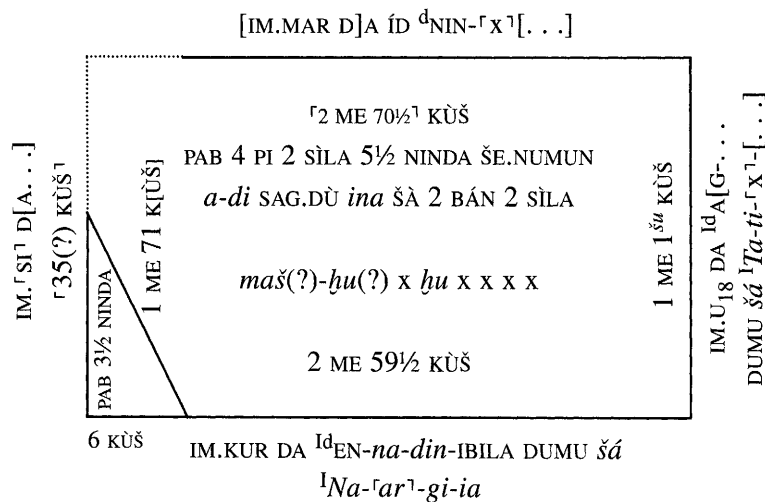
[IM.MAR D]A ÍD $^{d}$NIN-⸢x⸣[. . .]

⸢2 ME 70½⸣ KÙŠ

PAB 4 PI 2 SÌLA 5½ NINDA ŠE.NUMUN

*a-di* SAG.DÙ *ina* ŠÀ 2 BÁN 2 SÌLA

*maš*(?)-*ḫu*(?) x *ḫu* x x x x

2 ME 59½ KÙŠ

IM.⸢SI⸣ D[A. . .]
⸢35(?) KÙŠ⸣

PAB 3½ NINDA

1 ME 71 K[ÙŠ]

1 ME 1$^{šu}$ KÙŠ

IM.U$_{18}$ DA $^{Id}$A[G-. . .
DUMU *šá* $^{I}$*Ta-ti*-⸢x⸣-[. . .]

6 KÙŠ

IM.KUR DA $^{Id}$EN-*na-din*-IBILA DUMU *šá* $^{I}$*Na*-⸢*ar*⸣-*gi-ia*